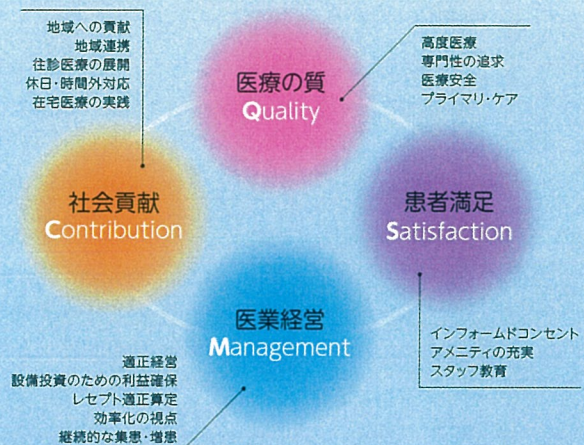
地域への貢献
地域連携
往診医療の展開
休日・時間外対応
在宅医療の実践

医療の質
Quality

高度医療
専門性の追求
医療安全
プライマリ・ケア

社会貢献
Contribution

患者満足
Satisfaction

医業経営
Management

インフォームドコンセント
アメニティの充実
スタッフ教育

適正経営
設備投資のための利益確保
レセプト適正算定
効率化の視点
継続的な集患・増患